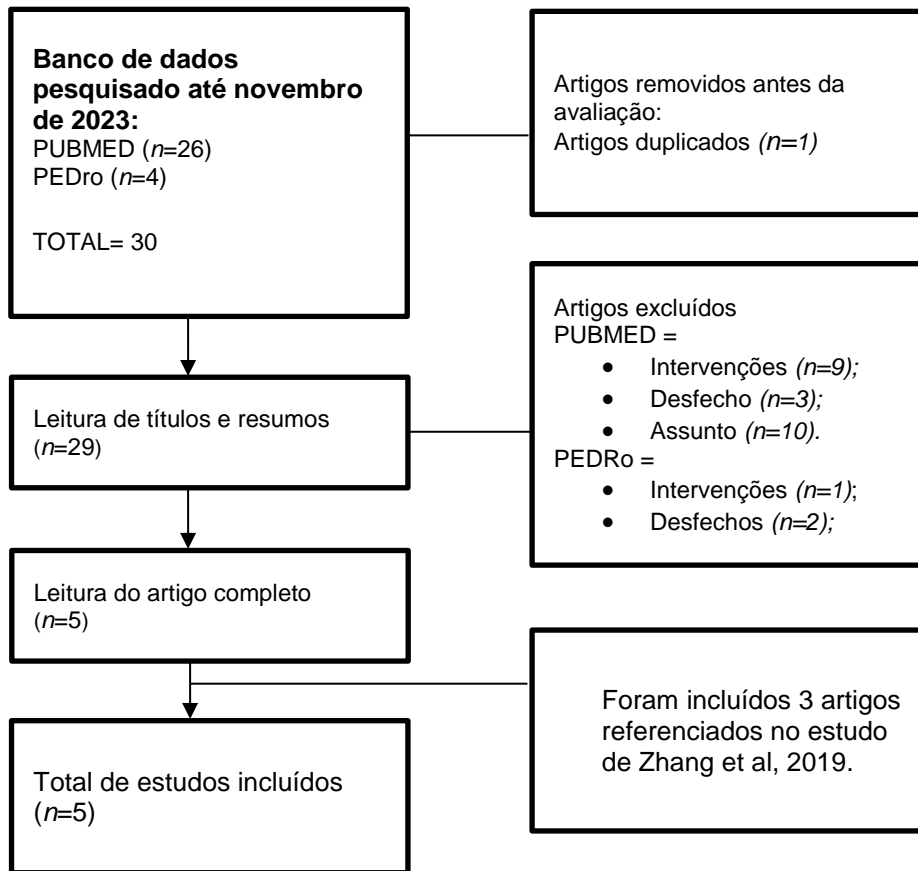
**Banco de dados pesquisado até novembro de 2023:**
PUBMED (*n*=26)
PEDro (*n*=4)

TOTAL= 30

Artigos removidos antes da avaliação:
Artigos duplicados *(n=1)*

Leitura de títulos e resumos (*n*=29)

Artigos excluídos
PUBMED =
- Intervenções *(n=9);*
- Desfecho *(n=3);*
- Assunto *(n=10).*

PEDRo =
- Intervenções *(n=1)*;
- Desfechos *(n=2);*

Leitura do artigo completo (*n*=5)

Foram incluídos 3 artigos referenciados no estudo de Zhang et al, 2019.

Total de estudos incluídos (*n*=5)